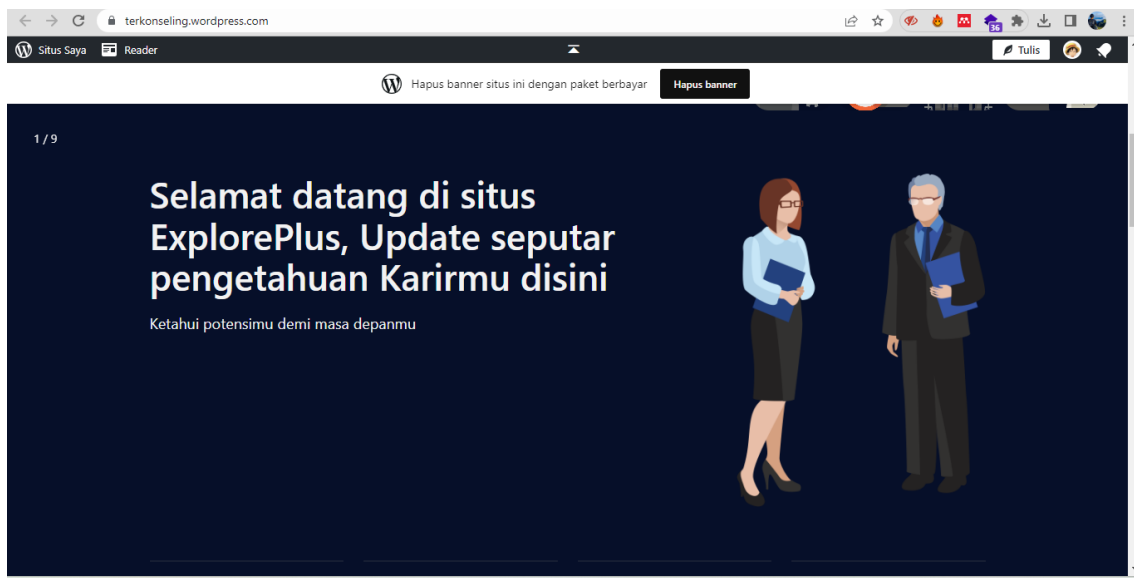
terkonseling.wordpress.com

36

Situs Saya Reader

Tulis

Hapus banner situs ini dengan paket berbayar Hapus banner

1 / 9

Selamat datang di situs ExplorePlus, Update seputar pengetahuan Karirmu disini

Ketahui potensimu demi masa depanmu